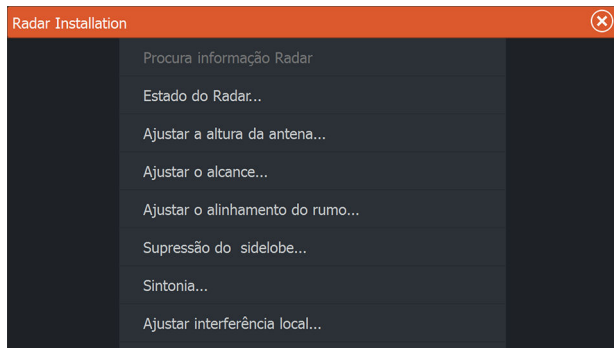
Radar Installation

Procura informação Radar

Estado do Radar...

Ajustar a altura da antena...

Ajustar o alcance...

Ajustar o alinhamento do rumo...

Supressão do sidelobe...

Sintonia...

Ajustar interferência local...